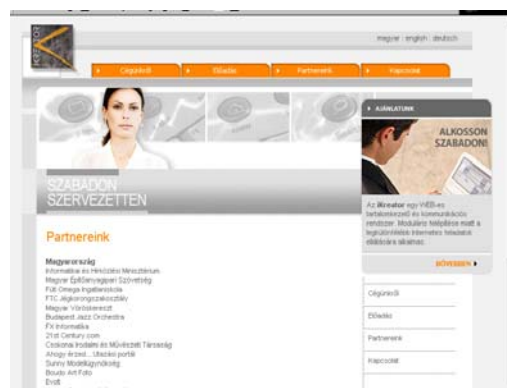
magyar · english · deutsch

Cégünkről
Előadás
Partnereink
Kapcsolat

AJÁNLATUNK

ALKOSSON SZABADON!

SZABADON SZERVEZETTEN

Az iKreator egy WEB-es tartalomkezelő és kommunikációs rendszer. Moduláris felépítése miatt a legkülönfélébb internetes feladatok ellátására alkalmas.

BŐVEBBEN

Partnereink

Magyarország
Informatikai és Hírközlési Minisztérium
Magyar Építőművészek Szövetség
Fülö Omega Ingatlaniroda
FTC Jégkorongszakosztály
Magyar Vöröskereszt
Budapest Jazz Orchestra
FX Informatika
21st Century.com
Csokonai Irodalmi és Művészeti Társaság
Ahogy érzed... Utazási portál
Sunny Modellügynökség
Boudo Art Foto
Evolt

Cégünkről
Előadás
Partnereink
Kapcsolat